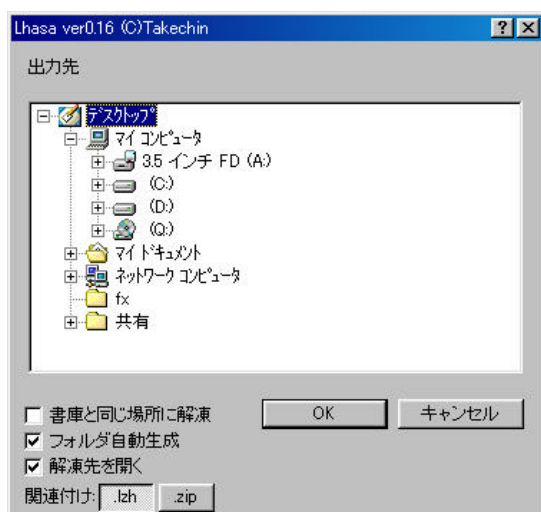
Lhasa ver0.16 (C)Takechin
?
X

出力先

デスクトップ
マイ コンピュータ
3.5 インチ FD (A:)
(C:)
(D:)
(Q:)
マイ ドキュメント
ネットワーク コンピュータ
fx
共有

書庫と同じ場所に解凍
フォルダ自動生成
解凍先を開く
関連付け: .lzh .zip

OK
キャンセル